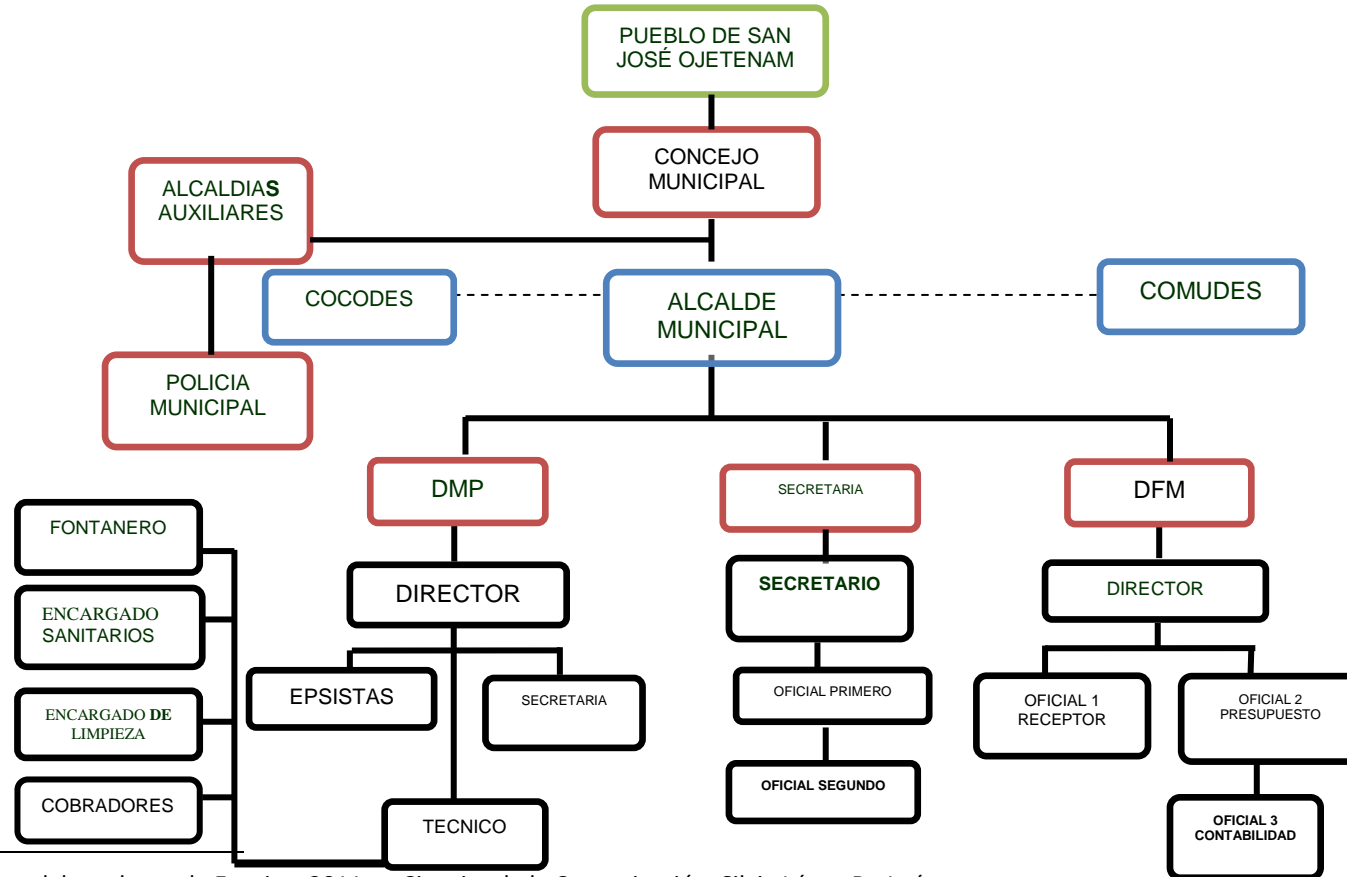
PUEBLO DE SAN JOSÉ OJETENAM

CONCEJO MUNICIPAL

ALCALDIAS AUXILIARES

COCODES

ALCALDE MUNICIPAL

COMUDES

POLICIA MUNICIPAL

DMP

SECRETARIA

DFM

FONTANERO

ENCARGADO SANITARIOS

ENCARGADO DE LIMPIEZA

COBRADORES

DIRECTOR

EPSISTAS

SECRETARIA

TECNICO

SECRETARIO

OFICIAL PRIMERO

OFICIAL SEGUNDO

DIRECTOR

OFICIAL 1 RECEPTOR

OFICIAL 2 PRESUPUESTO

OFICIAL 3 CONTABILIDAD

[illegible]